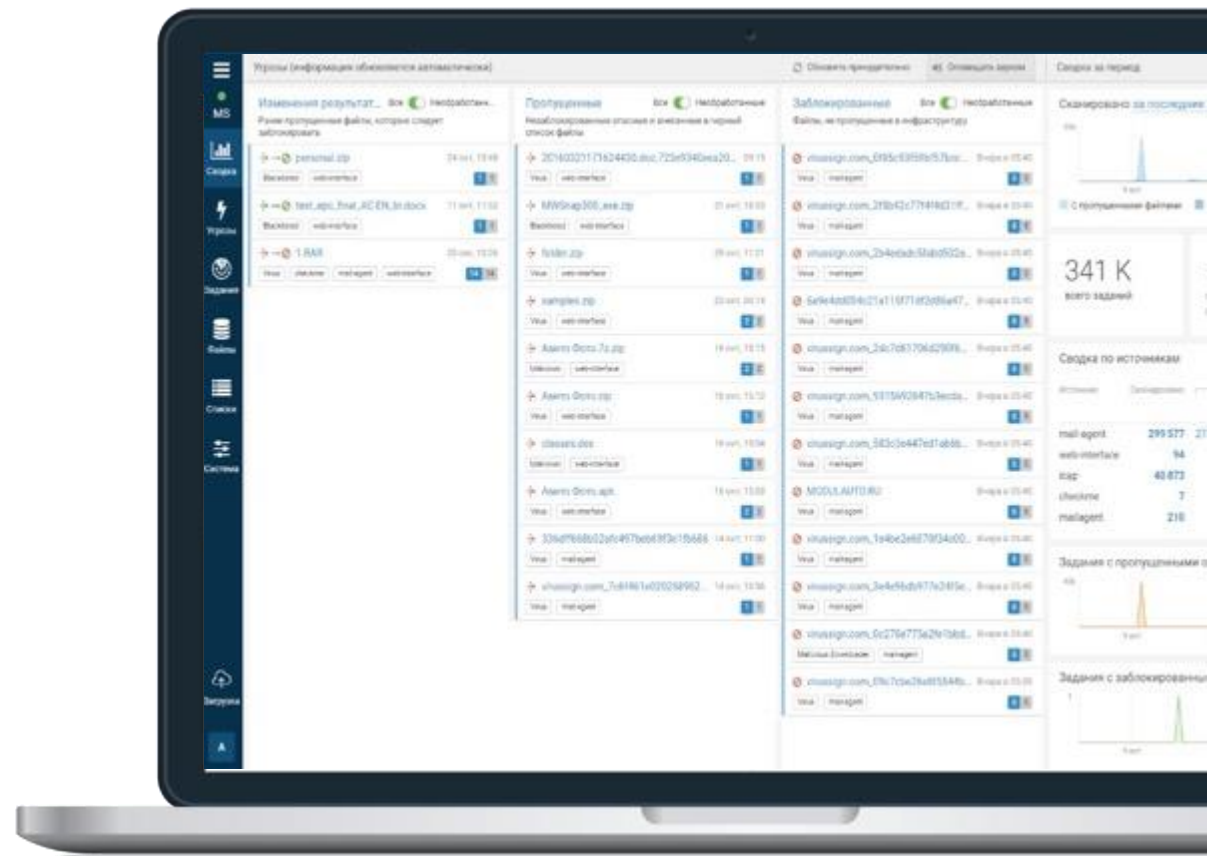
MS
Сводка
Угрозы
Задания
Файлы
Списки
Система
Загрузка
A

Угрозы (информация обновляется автоматически)
Обновить принудительно
Оповещать звуком
Сводка за период

Изменения результат...
Все
Необработанн...
Ранее пропущенные файлы, которые следует заблокировать
personal.zip
Backdoor
web-interface
test_apc_final_AC EN_br.docx
Backdoor
web-interface
1.RAR
Virus
checkme
mailagent
web-interface

Пропущенные
Все
Необработанные
Незаблокированные опасные и внесенные в черный список файлы
2016032117162443.doc
MWSnap300_exe.zip
folder.zip
samples.zip
Анкета Фото.7z.zip
Анкета Фото.zip
classes.dex
Анкета Фото.apk
336dff668b02afc497beb6f3e1fb686
virussign.com_7c81461e0202...

Заблокированные
Все
Необработанные
Файлы, не пропущенные в инфраструктуру
virussign.com_...
MODULAUTO.RU
Malicious Downloader
mailagent

Сканировано за последние
С пропущенными файлами
341 K
всего заданий
Сводка по источникам
mail-agent 299 577
web-interface 94
icap 40 873
checkme 7
mailagent 218
Задания с пропущенными
Задания с заблокированны